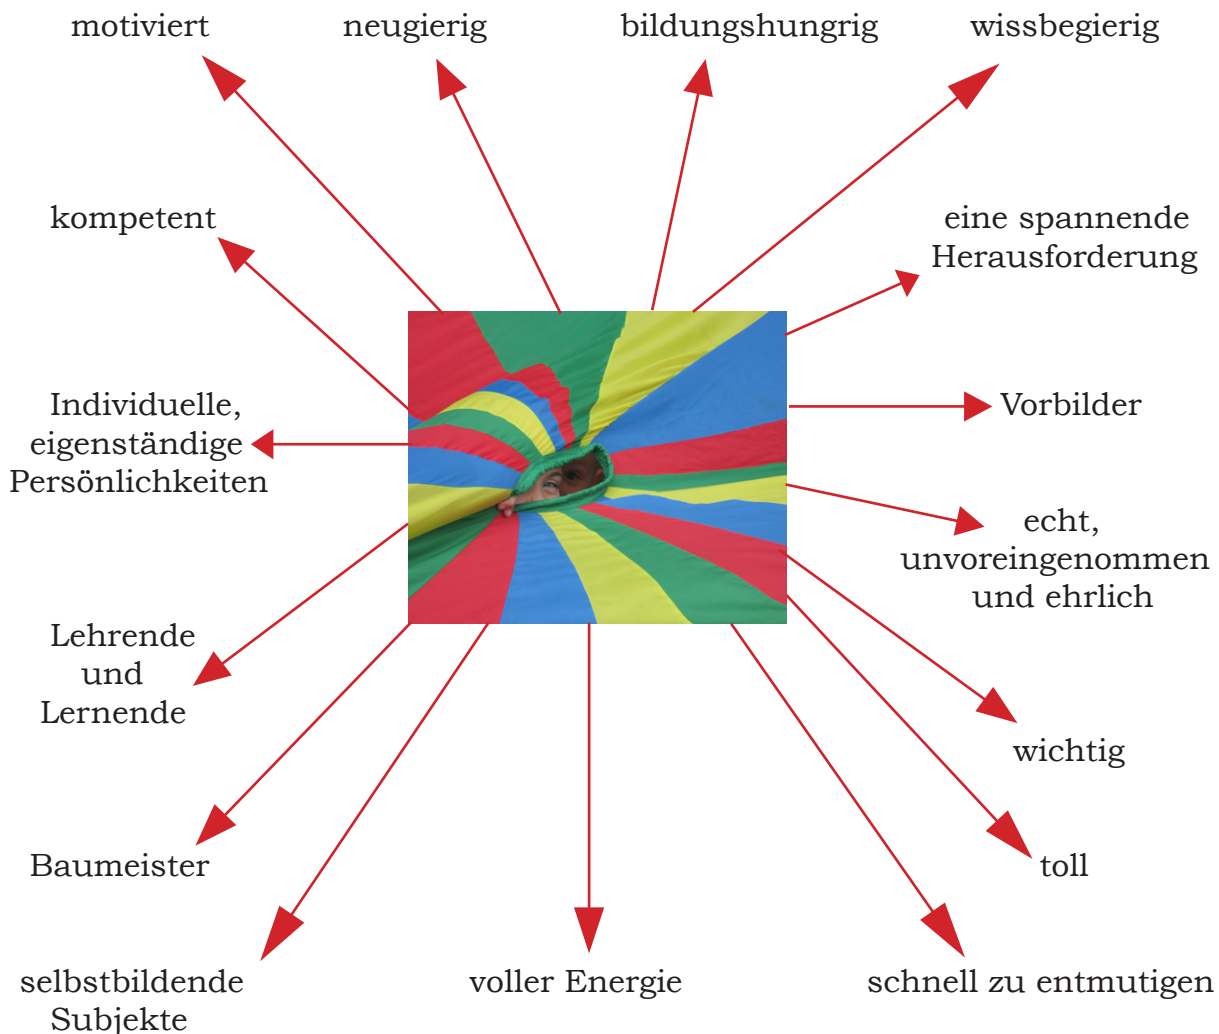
motiviert

neugierig

bildungshungrig

wissbegierig

kompetent

eine spannende Herausforderung

Individuelle, eigenständige Persönlichkeiten

Vorbilder

echt, unvoreingenommen und ehrlich

Lehrende und Lernende

wichtig

Baumeister

toll

selbstbildende Subjekte

voller Energie

schnell zu entmutigen